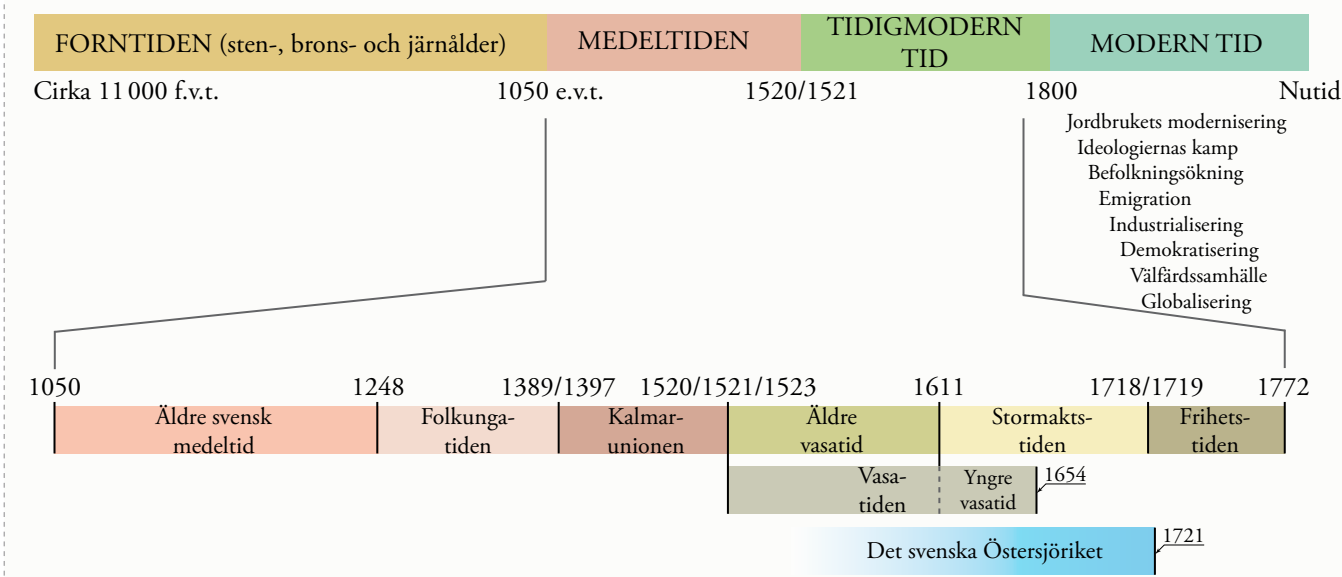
FORNTIDEN (sten-, brons- och järnålder)
MEDELTIDEN
TIDIGMODERN TID
MODERN TID

Cirka 11 000 f.v.t.
1050 e.v.t.
1520/1521
1800
Nutid

Jordbrukets modernisering
Ideologiernas kamp
Befolkningsökning
Emigration
Industrialisering
Demokratisering
Välfärdssamhälle
Globalisering

1050
1248
1389/1397
1520/1521/1523
1611
1718/1719
1772

Äldre svensk medeltid
Folkungatiden
Kalmarunionen
Äldre vasatid
Stormaktstiden
Frihetstiden

Vasatiden
Yngre vasatid
1654

Det svenska Östersjöriket
1721